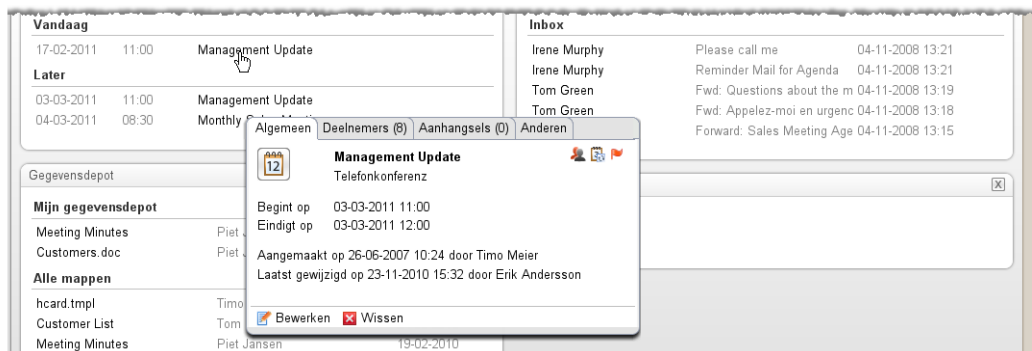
Vandaag

17-02-2011 11:00 Management Update

Later

03-03-2011 11:00 Management Update

04-03-2011 08:30 Monthly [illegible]

Inbox

| Irene Murphy | Please call me | 04-11-2008 13:21 |
|---|---|---|
| Irene Murphy | Reminder Mail for Agenda | 04-11-2008 13:21 |
| Tom Green | Fwd: Questions about the m | 04-11-2008 13:19 |
| Tom Green | Fwd: Appelez-moi en urgenc | 04-11-2008 13:18 |
| | Forward: Sales Meeting Age | 04-11-2008 13:15 |

Gegevensdepot

Mijn gegevensdepot

Meeting Minutes Piet J

Customers.doc Piet J

Alle mappen

hcard.tmpl Timo

Customer List Tom

Meeting Minutes Piet Jansen 19-02-2010

Algemeen | Deelnemers (8) | Aanhangsels (0) | Anderen

12

Management Update

Telefonkonferenz

Begint op 03-03-2011 11:00

Eindigt op 03-03-2011 12:00

Aangemaakt op 26-06-2007 10:24 door Timo Meier

Laatst gewijzigd op 23-11-2010 15:32 door Erik Andersson

Bewerken Wissen

X